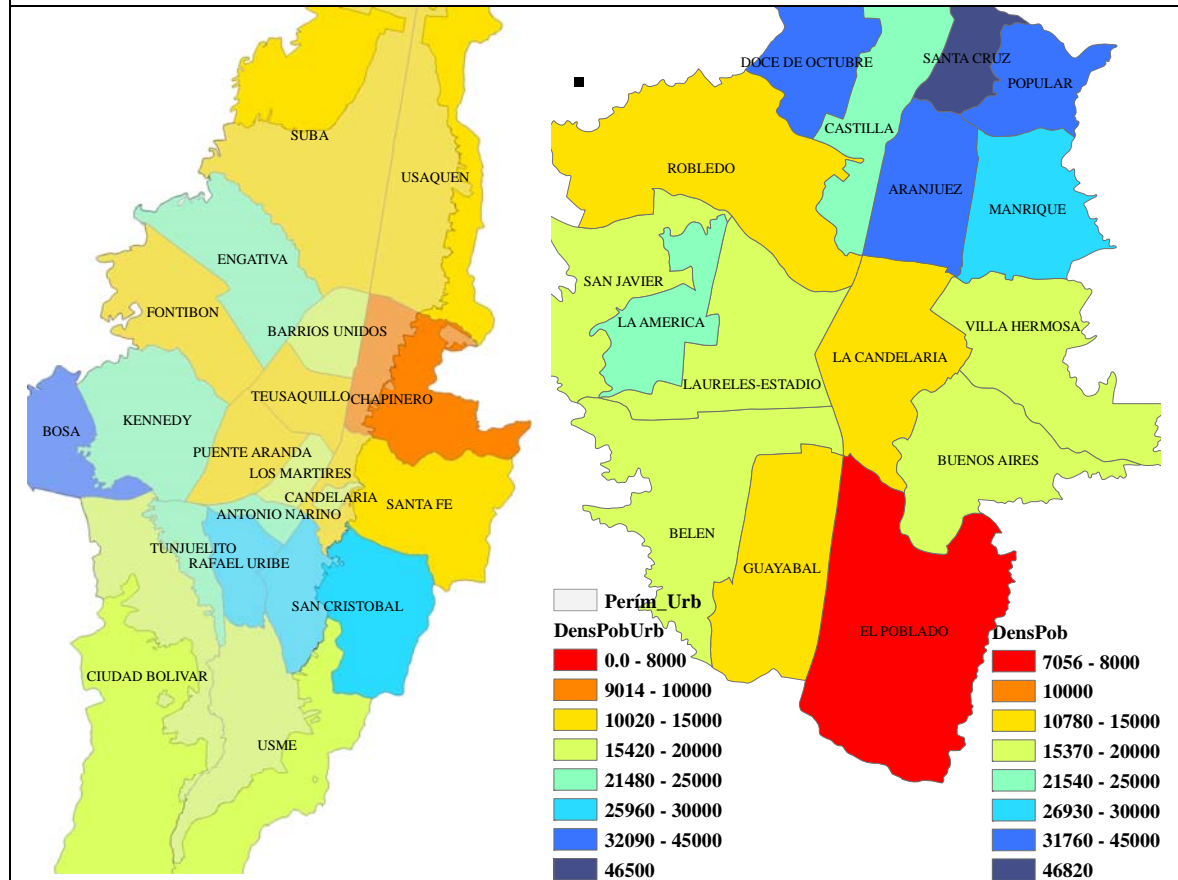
SUBA
USAQUEN
ENGATIVA
FONTIBON
BARRIOS UNIDOS
TEUSAQUILLO
CHAPINERO
KENNEDY
BOSA
PUENTE ARANDA
LOS MARTIRES
CANDELARIA
SANTA FE
ANTONIO NARIÑO
TUNJUELITO
RAFAEL URIBE
SAN CRISTOBAL
CIUDAD BOLIVAR
USME

DOCE DE OCTUBRE
SANTA CRUZ
POPULAR
CASTILLA
ROBLEDO
ARANJUEZ
MANRIQUE
SAN JAVIER
LA AMERICA
VILLA HERMOSA
LA CANDELARIA
LAURELES-ESTADIO
BUENOS AIRES
BELEN
GUAYABAL
EL POBLADO

Perím_Urb

DensPobUrb
0.0 - 8000
9014 - 10000
10020 - 15000
15420 - 20000
21480 - 25000
25960 - 30000
32090 - 45000
46500

DensPob
7056 - 8000
10000
10780 - 15000
15370 - 20000
21540 - 25000
26930 - 30000
31760 - 45000
46820